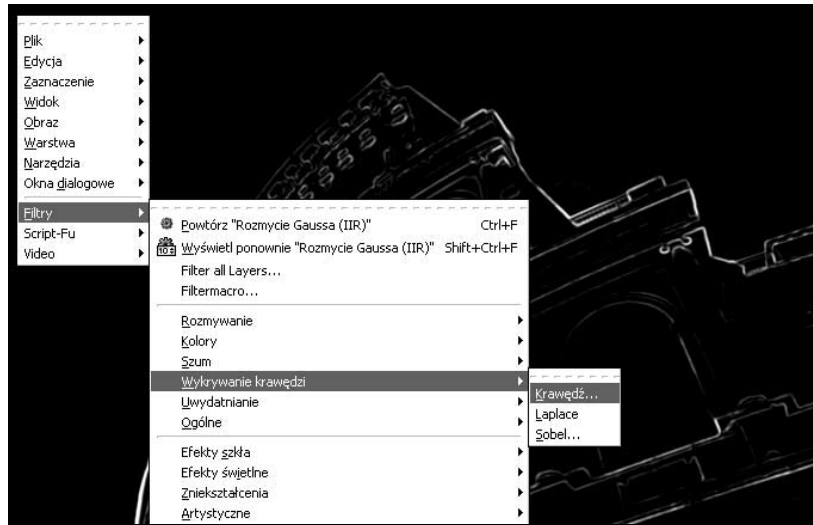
Plik
Edycja
Zaznaczenie
Widok
Obraz
Warstwa
Narzędzia
Okna dialogowe
Filtry
Script-Fu
Video

Powtórz "Rozmycie Gaussa (IIR)" Ctrl+F
Wyświetl ponownie "Rozmycie Gaussa (IIR)" Shift+Ctrl+F
Filter all Layers...
Filtermacro...
Rozmywanie
Kolory
Szum
Wykrywanie krawędzi
Uwydatnianie
Ogólne
Efekty szkła
Efekty świetlne
Zniekształcenia
Artystyczne

Krawędź...
Laplace
Sobel...